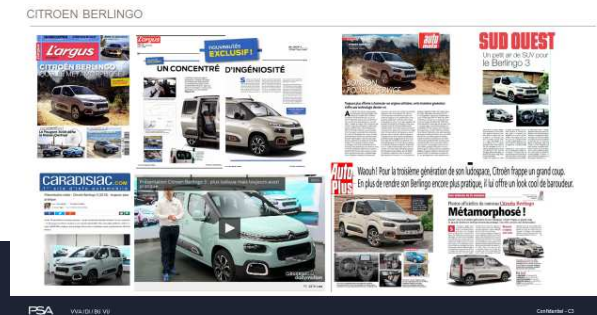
CITROEN BERLINGO

L'argus

CITROËN BERLINGO

UN CONCENTRÉ D'INGÉNIOSITÉ

EXCLUSIF !

auto

SUD OUEST

Un petit air de SUV pour le Berlingo 3

caradisiac.com

Auto Plus

Waouh ! Pour la troisième génération de son ludospace, Citroën frappe un grand coup. En plus de rendre son Berlingo encore plus pratique, il lui offre un look cool de baroudeur.

Métamorphose !

PSA

Confidential - C3